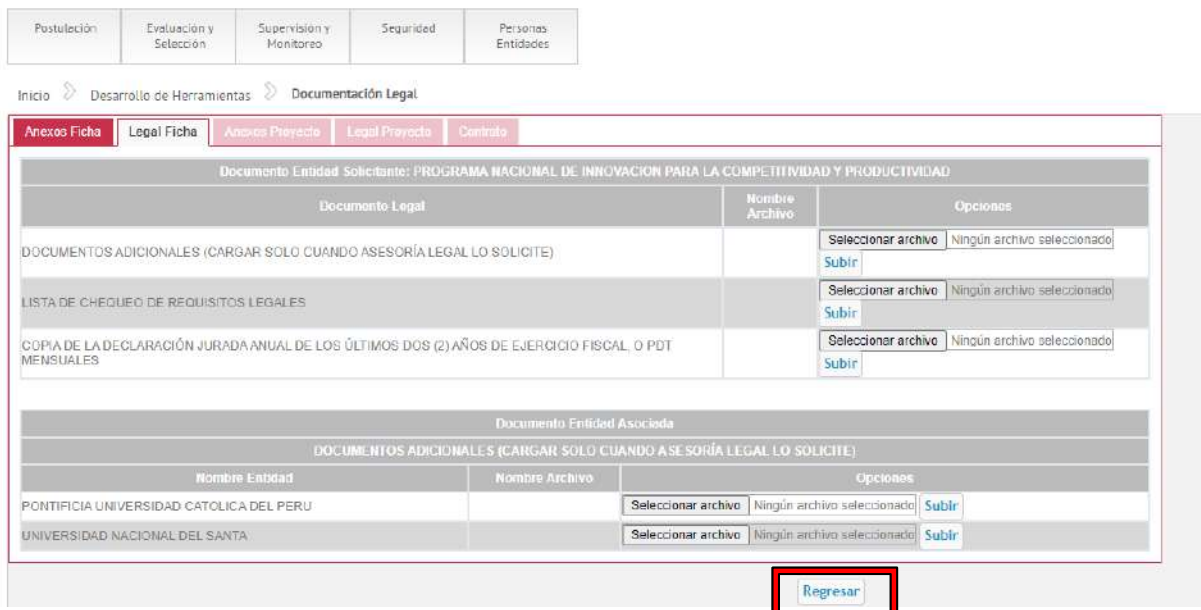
Postulación | Evaluación y Selección | Supervisión y Monitoreo | Seguridad | Personas Entidades

Inicio » Desarrollo de Herramientas » Documentación Legal

Anexos Ficha | Legal Ficha | Anexos Proyecto | Legal Proyecto | Contrato

| Documento Entidad Solicitante: PROGRAMA NACIONAL DE INNOVACION PARA LA COMPETITIVIDAD Y PRODUCTIVIDAD | | |
|---|---|---|
| Documento Legal | Nombre Archivo | Opciones |
| DOCUMENTOS ADICIONALES (CARGAR SOLO CUANDO ASESORÍA LEGAL LO SOLICITE) | | Seleccionar archivo Ningún archivo seleccionado Subir |
| LISTA DE CHEQUEO DE REQUISITOS LEGALES | | Seleccionar archivo Ningún archivo seleccionado Subir |
| COPIA DE LA DECLARACIÓN JURADA ANUAL DE LOS ÚLTIMOS DOS (2) AÑOS DE EJERCICIO FISCAL, O PDT MENSUALES | | Seleccionar archivo Ningún archivo seleccionado Subir |

| Documento Entidad Asociada | | |
|---|---|---|
| DOCUMENTOS ADICIONALES (CARGAR SOLO CUANDO ASESORÍA LEGAL LO SOLICITE) | | |
| Nombre Entidad | Nombre Archivo | Opciones |
| PONTIFICIA UNIVERSIDAD CATOLICA DEL PERU | | Seleccionar archivo Ningún archivo seleccionado Subir |
| UNIVERSIDAD NACIONAL DEL SANTA | | Seleccionar archivo Ningún archivo seleccionado Subir |

Regresar